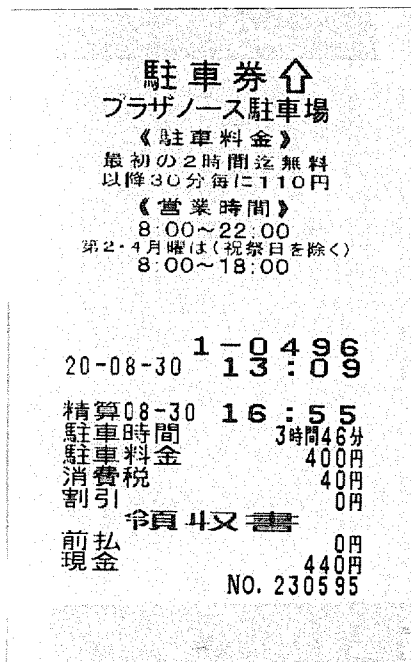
駐車券 ⇧
プラザノース駐車場
《駐車料金》
最初の2時間迄無料
以降30分毎に110円
《営業時間》
8:00~22:00
第2・4月曜は(祝祭日を除く)
8:00~18:00

1-0496
20-08-30 13:09

精算08-30 16:55
駐車時間 3時間46分
駐車料金 400円
消費税 40円
割引 0円
領収書
前払 0円
現金 440円
NO. 230595